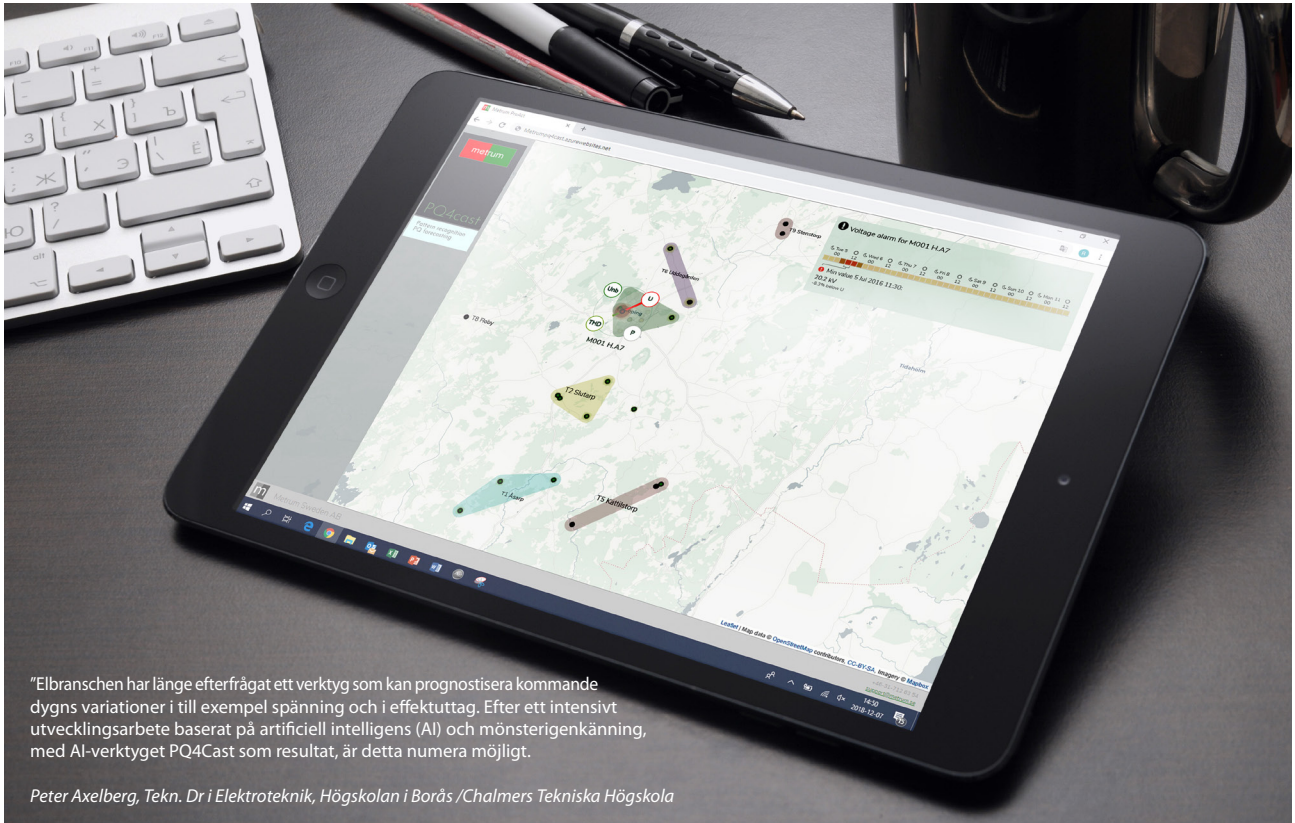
metrum

PQ4Cast

Voltage alarm for M001 H.A7

Min value 5 Jul 2018 11:30:
20.2 kV

T8 Stenstorp

T6 Uddagården

Unb

U

THD

P

T8 Floby

M001 H.A7

T2 Slutarp

Tidaholm

T1 Åsarp

T5 Kättilstorp

Leaflet | Map data © OpenStreetMap contributors, CC-BY-SA, Imagery © Mapbox

14:50
2018-12-07

”Elbranschen har länge efterfrågat ett verktyg som kan prognostisera kommande dygns variationer i till exempel spänning och i effektuttag. Efter ett intensivt utvecklingsarbete baserat på artificiell intelligens (AI) och mönsterigenkänning, med AI-verktyget PQ4Cast som resultat, är detta numera möjligt.

Peter Axelberg, Tekn. Dr i Elektroteknik, Högskolan i Borås /Chalmers Tekniska Högskola